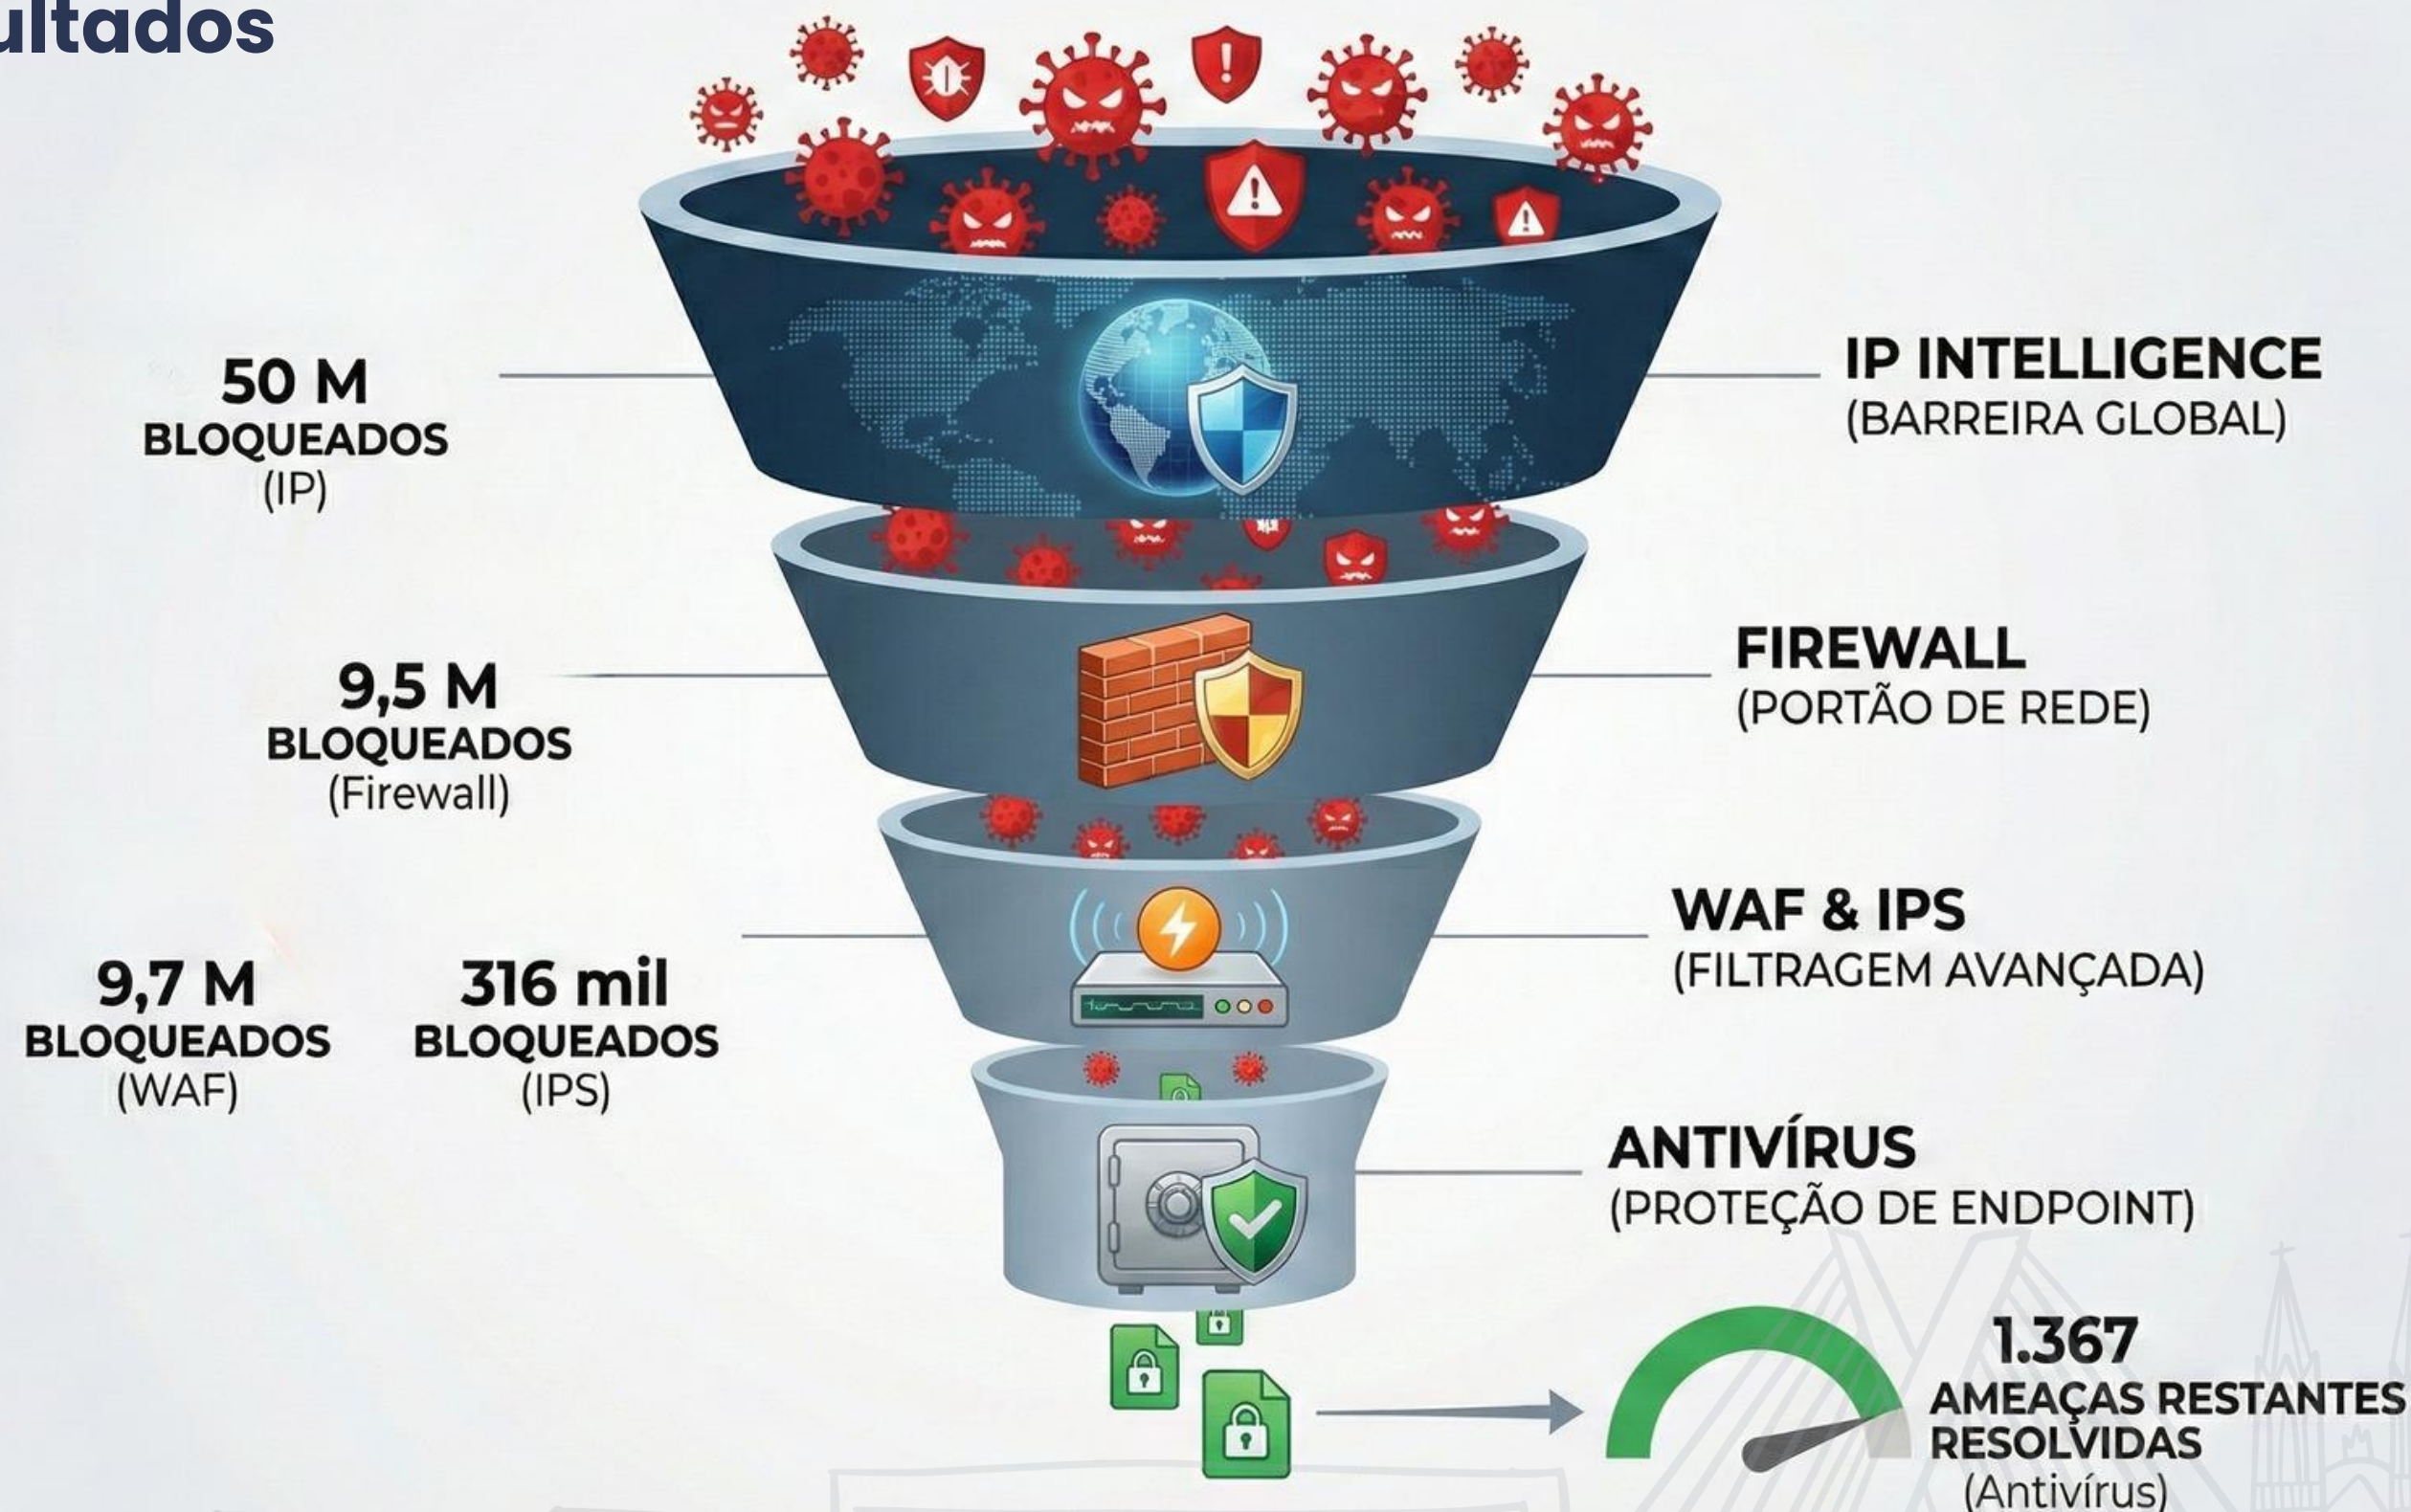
ultados

50 M
BLOQUEADOS
(IP)

IP INTELLIGENCE
(BARREIRA GLOBAL)

9,5 M
BLOQUEADOS
(Firewall)

FIREWALL
(PORTÃO DE REDE)

9,7 M
BLOQUEADOS
(WAF)

316 mil
BLOQUEADOS
(IPS)

WAF & IPS
(FILTRAGEM AVANÇADA)

ANTIVÍRUS
(PROTEÇÃO DE ENDPOINT)

1.367
AMEAÇAS RESTANTES
RESOLVIDAS
(Antivírus)